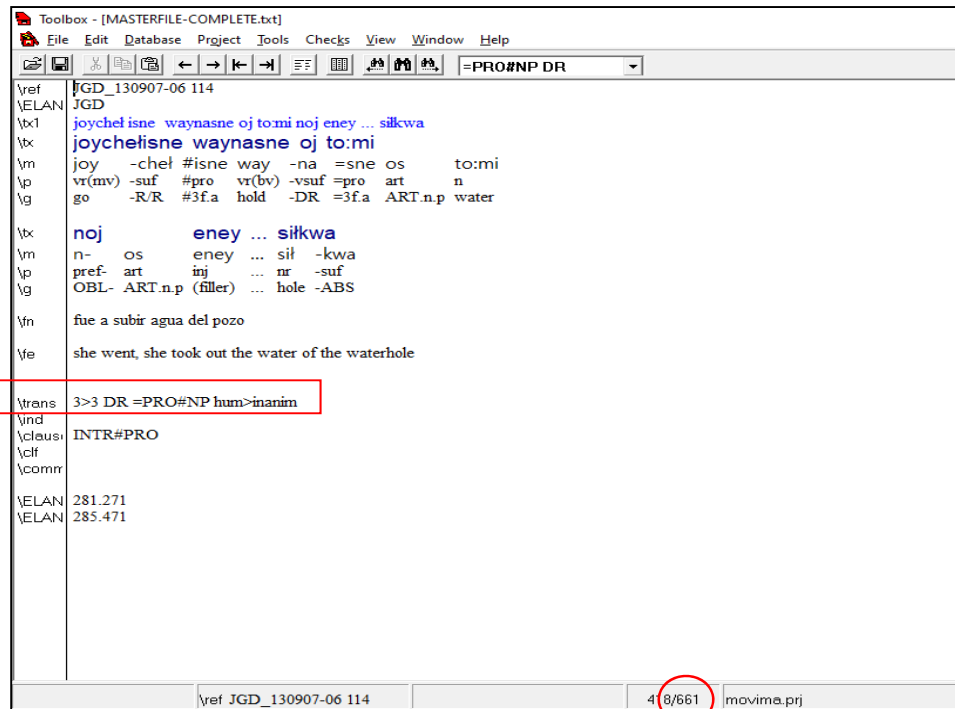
Toolbox - [MASTERFILE-COMPLETE.txt]
File Edit Database Project Tools Checks View Window Help
=PRO#NP DR

\ref JGD_130907-06 114
\ELAN JGD
\tx1 joycheł isne waynasne oj to:mi noj eney ... siłkwa
\tx joychełisne waynasne oj to:mi
\m joy -cheł #isne way -na =sne os to:mi
\p vr(mv) -suf #pro vr(bv) -vsuf =pro art n
\g go -R/R #3f.a hold -DR =3f.a ART.n.p water

\tx noj eney ... siłkwa
\m n- os eney ... sił -kwa
\p pref- art inj ... nr -suf
\g OBL- ART.n.p (filler) ... hole -ABS

\fn fue a subir agua del pozo

\fe she went, she took out the water of the waterhole

\trans 3>3 DR =PRO#NP hum>inanim
\ind
\clause INTR#PRO
\clf
\comm

\ELAN 281.271
\ELAN 285.471

\ref JGD_130907-06 114 418/661 movima.prj